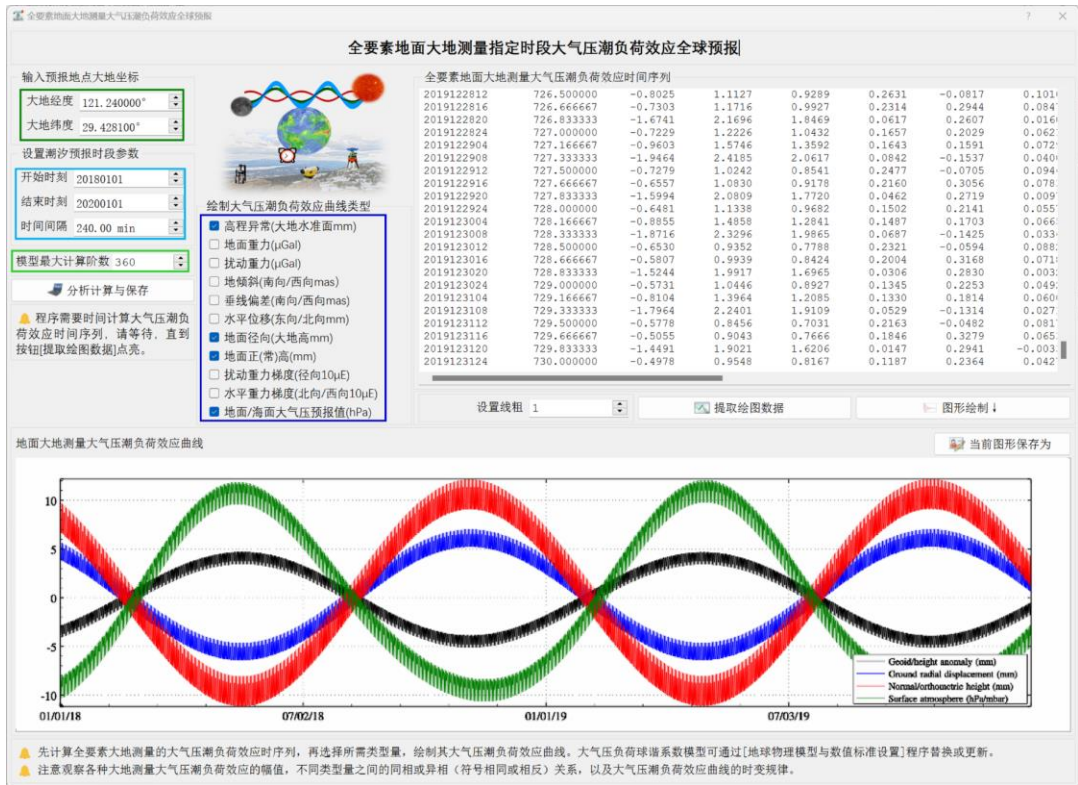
全要素地面大地测量大气压潮负荷效应全球预报

全要素地面大地测量指定时段大气压潮负荷效应全球预报

输入预报地点大地坐标
大地经度 121.240000°
大地纬度 29.428100°
设置潮汐预报时段参数
开始时刻 20180101
结束时刻 20200101
时间间隔 240.00 min
模型最大计算阶数 360
分析计算与保存
程序需要时间计算大气压潮负荷效应时间序列，请等待，直到按钮[提取绘图数据]点亮。

绘制大气压潮负荷效应曲线类型
高程异常(大地水准面mm)
地面重力(μGal)
扰动重力(μGal)
地倾斜(南向/西向mas)
垂线偏差(南向/西向mas)
水平位移(东向/北向mm)
地面径向(大地高mm)
地面正(常)高(mm)
扰动重力梯度(径向10μE)
水平重力梯度(北向/西向10μE)
地面/海面大气压预报值(hPa)

全要素地面大地测量大气压潮负荷效应时间序列

| | | | | | | | |
|---|---|---|---|---|---|---|---|
| 2019122812 | 726.500000 | -0.8025 | 1.1127 | 0.9289 | 0.2631 | -0.0817 | 0.101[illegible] |
| 2019122816 | 726.666667 | -0.7303 | 1.1716 | 0.9927 | 0.2314 | 0.2944 | 0.084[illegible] |
| 2019122820 | 726.833333 | -1.6741 | 2.1696 | 1.8469 | 0.0617 | 0.2607 | 0.016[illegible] |
| 2019122824 | 727.000000 | -0.7229 | 1.2226 | 1.0432 | 0.1657 | 0.2029 | 0.062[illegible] |
| 2019122904 | 727.166667 | -0.9603 | 1.5746 | 1.3592 | 0.1643 | 0.1591 | 0.072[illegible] |
| 2019122908 | 727.333333 | -1.9464 | 2.4185 | 2.0617 | 0.0842 | -0.1537 | 0.040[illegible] |
| 2019122912 | 727.500000 | -0.7279 | 1.0242 | 0.8541 | 0.2477 | -0.0705 | 0.094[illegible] |
| 2019122916 | 727.666667 | -0.6557 | 1.0830 | 0.9178 | 0.2160 | 0.3056 | 0.078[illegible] |
| 2019122920 | 727.833333 | -1.5994 | 2.0809 | 1.7720 | 0.0462 | 0.2719 | 0.009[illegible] |
| 2019122924 | 728.000000 | -0.6481 | 1.1338 | 0.9682 | 0.1502 | 0.2141 | 0.055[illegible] |
| 2019123004 | 728.166667 | -0.8855 | 1.4858 | 1.2841 | 0.1487 | 0.1703 | 0.066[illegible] |
| 2019123008 | 728.333333 | -1.8716 | 2.3296 | 1.9865 | 0.0687 | -0.1425 | 0.033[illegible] |
| 2019123012 | 728.500000 | -0.6530 | 0.9352 | 0.7788 | 0.2321 | -0.0594 | 0.088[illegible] |
| 2019123016 | 728.666667 | -0.5807 | 0.9939 | 0.8424 | 0.2004 | 0.3168 | 0.071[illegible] |
| 2019123020 | 728.833333 | -1.5244 | 1.9917 | 1.6965 | 0.0306 | 0.2830 | 0.003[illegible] |
| 2019123024 | 729.000000 | -0.5731 | 1.0446 | 0.8927 | 0.1345 | 0.2253 | 0.049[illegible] |
| 2019123104 | 729.166667 | -0.8104 | 1.3964 | 1.2085 | 0.1330 | 0.1814 | 0.060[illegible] |
| 2019123108 | 729.333333 | -1.7964 | 2.2401 | 1.9109 | 0.0529 | -0.1314 | 0.027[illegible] |
| 2019123112 | 729.500000 | -0.5778 | 0.8456 | 0.7031 | 0.2163 | -0.0482 | 0.081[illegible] |
| 2019123116 | 729.666667 | -0.5055 | 0.9043 | 0.7666 | 0.1846 | 0.3279 | 0.065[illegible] |
| 2019123120 | 729.833333 | -1.4491 | 1.9021 | 1.6206 | 0.0147 | 0.2941 | -0.003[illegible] |
| 2019123124 | 730.000000 | -0.4978 | 0.9548 | 0.8167 | 0.1187 | 0.2364 | 0.042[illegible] |

设置线粗 1
提取绘图数据
图形绘制↓

地面大地测量大气压潮负荷效应曲线
当前图形保存为

10
5
0
-5
-10
01/01/18
07/02/18
01/01/19
07/03/19
Geoid/height anomaly (mm)
Ground radial displacement (mm)
Normal/orthometric height (mm)
Surface atmosphere (hPa/mbar)

先计算全要素大地测量的大气压潮负荷效应时序列，再选择所需类型量，绘制其大气压潮负荷效应曲线。大气压负荷球谐系数模型可通过[地球物理模型与数值标准设置]程序替换或更新。
注意观察各种大地测量大气压潮负荷效应的幅值，不同类型量之间的同相或异相（符号相同或相反）关系，以及大气压潮负荷效应曲线的时变规律。